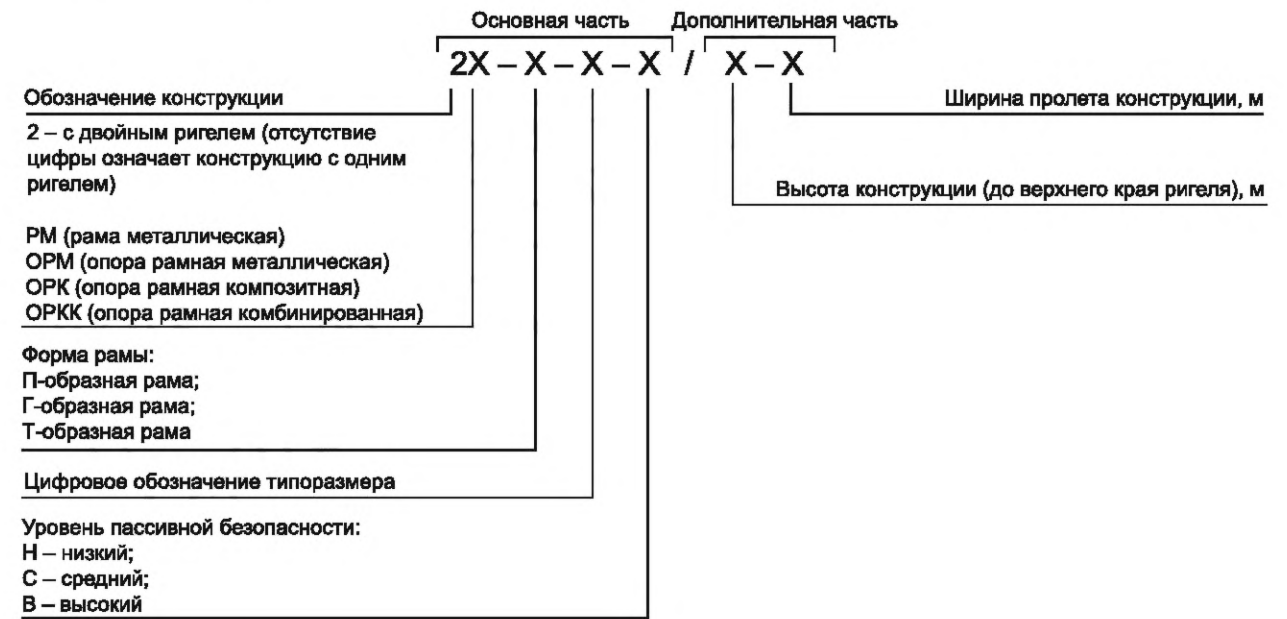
Основная часть Дополнительная часть

2Х – Х – Х – Х / Х – Х

Обозначение конструкции

2 – с двойным ригелем (отсутствие цифры означает конструкцию с одним ригелем)

РМ (рама металлическая)
ОРМ (опора рамная металлическая)
ОРК (опора рамная композитная)
ОРКК (опора рамная комбинированная)

Форма рамы:
П-образная рама;
Г-образная рама;
Т-образная рама

Цифровое обозначение типоразмера

Уровень пассивной безопасности:
Н – низкий;
С – средний;
В – высокий

Ширина пролета конструкции, м

Высота конструкции (до верхнего края ригеля), м